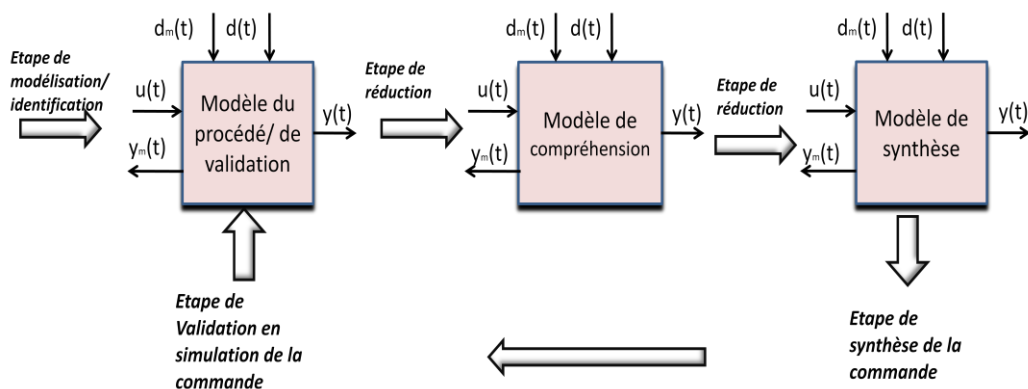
Etape de modélisation/ identification

$d_m(t)$ $d(t)$

$u(t)$

$y_m(t)$

Modèle du procédé/ de validation

$y(t)$

Etape de réduction

$d_m(t)$ $d(t)$

$u(t)$

$y_m(t)$

Modèle de compréhension

$y(t)$

Etape de réduction

$d_m(t)$ $d(t)$

$u(t)$

$y_m(t)$

Modèle de synthèse

$y(t)$

Etape de Validation en simulation de la commande

Etape de synthèse de la commande